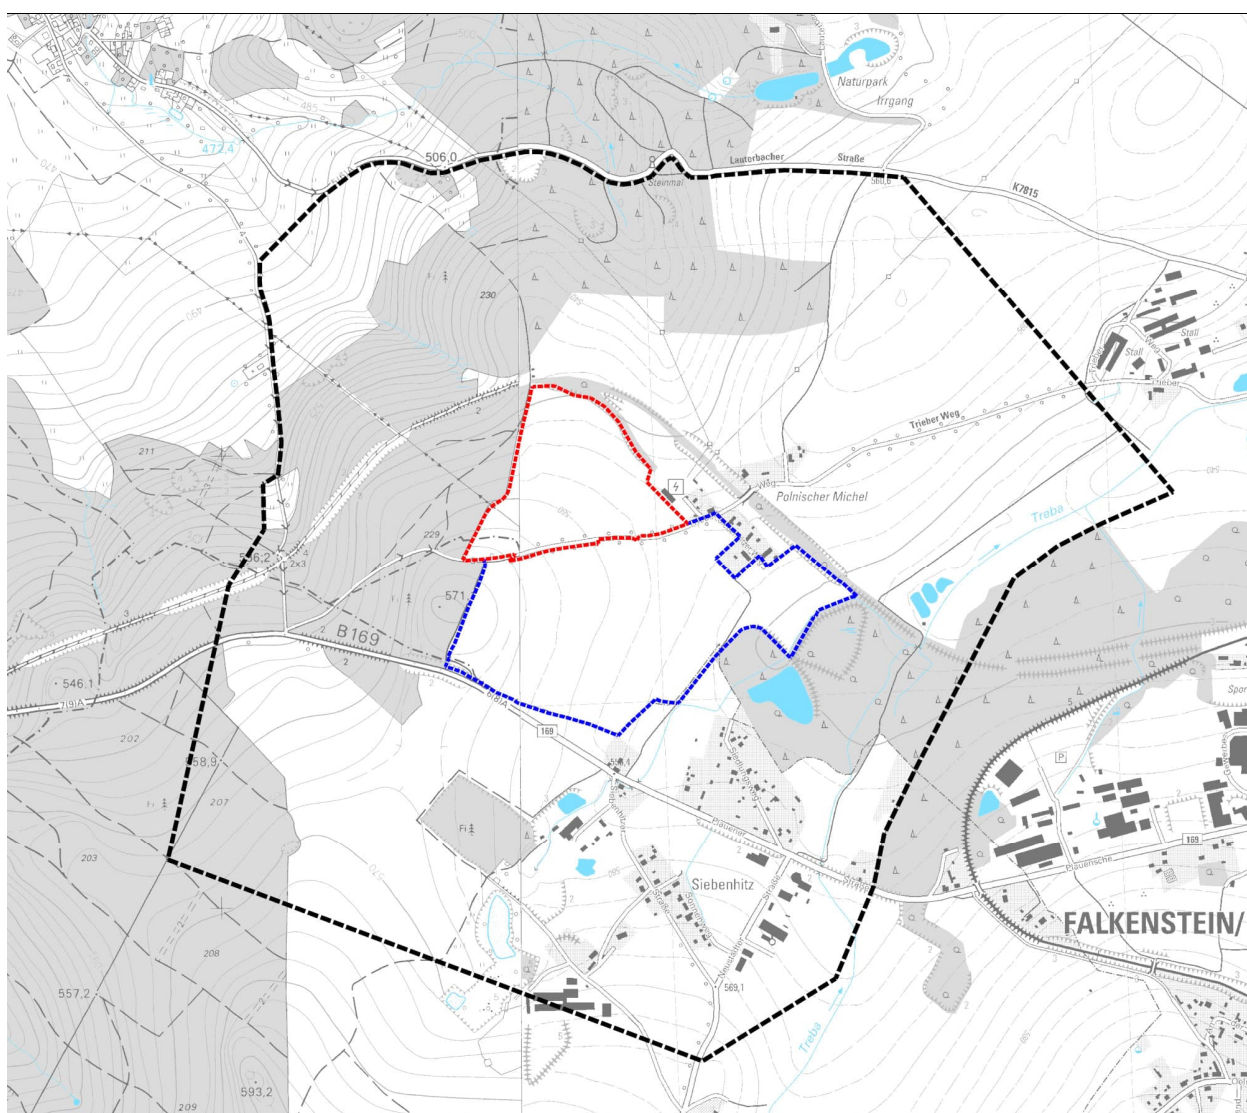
Naturpark
Irrgang
472,4
485
506,0
Steinmal
Lauterbacher
Straße
K7815
230
211
Stall
Stall
Trieber Weg
Palnischer Michel
Treba
229
546,2
2x3
571
B169
546,1
202
169
568,9
207
203
Fi
Plauener
Siebenhitz
Straße
Plauensche
169
FALKENSTEIN/
208
569,1
557,2
Treba
593,2
209